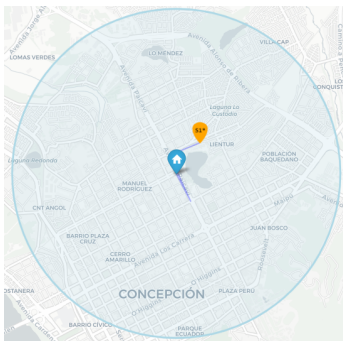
Avenida Jorge Alessandri
LOMAS VERDES
LO MENDEZ
Avenida Alonso de Ribera
VILLA CAP
Camino a Penco
LO CONQUISTA
Avenida Paicaví
Laguna Lo Custodio
51'
LIENTUR
POBLACIÓN BAQUEDANO
Laguna Redonda
MANUEL RODRÍGUEZ
CNT ANGOL
Maipú
Avenida
BARRIO PLAZA CRUZ
JUAN BOSCO
CERRO AMARILLO
Avenida Los Carrera
O'Higgins
COSTANERA
CONCEPCIÓN
PLAZA PERÚ
BARRIO CÍVICO
O'Higgins
PARQUE ECUADOR
Avenida Cardenal